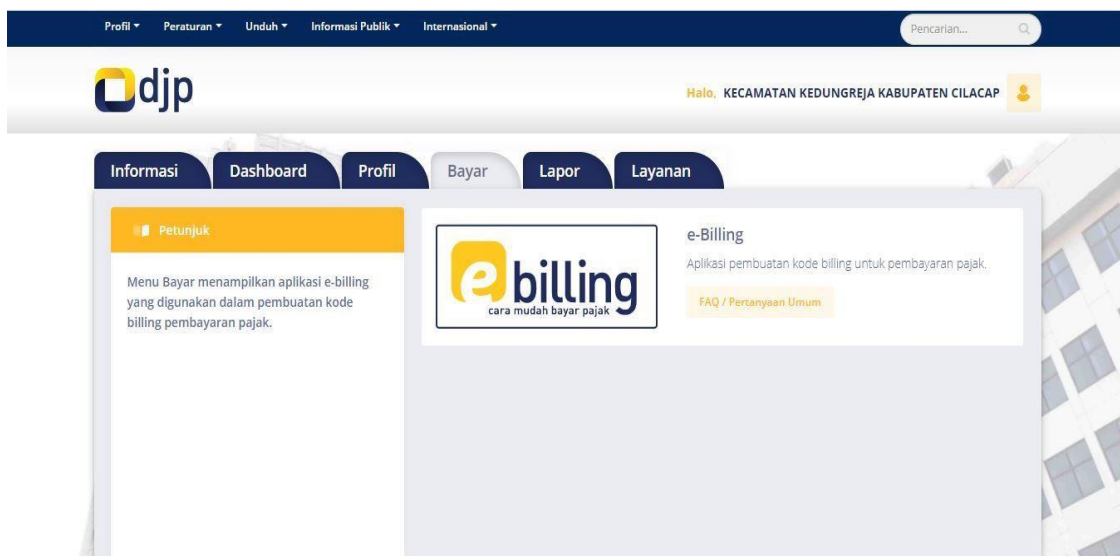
Profil ▾ Peraturan ▾ Unduh ▾ Informasi Publik ▾ Internasional ▾

Pencarian...

djp

Halo, KECAMATAN KEDUNGREJA KABUPATEN CILACAP

Informasi Dashboard Profil Bayar Lapor Layanan

Petunjuk

Menu Bayar menampilkan aplikasi e-billing yang digunakan dalam pembuatan kode billing pembayaran pajak.

e billing
cara mudah bayar pajak

e-Billing

Aplikasi pembuatan kode billing untuk pembayaran pajak.

FAQ / Pertanyaan Umum